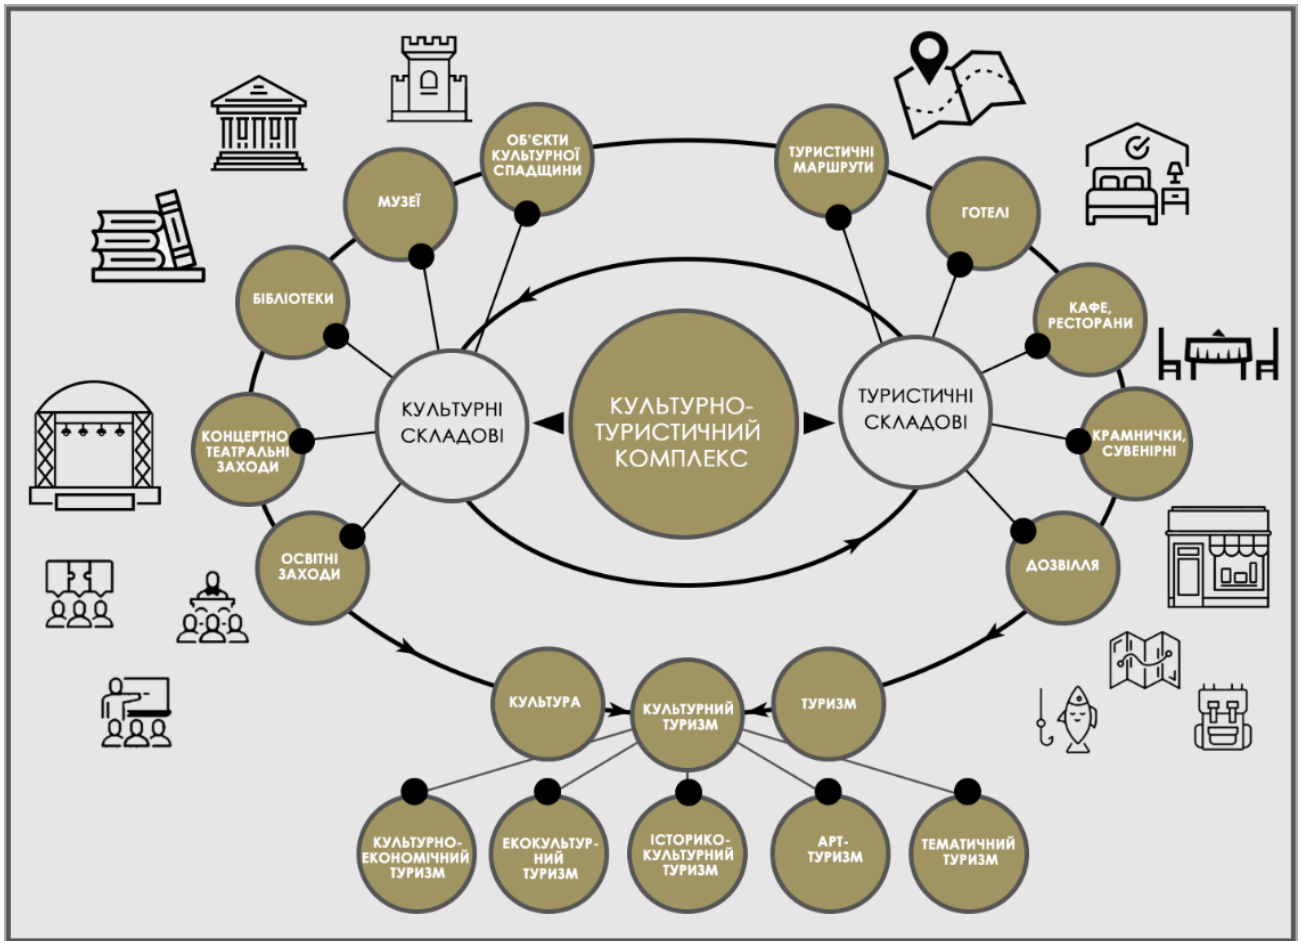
ОБ'ЄКТИ КУЛЬТУРНОЇ СПАДЩИНИ

МУЗЕЇ

БІБЛІОТЕКИ

КОНЦЕРТНО ТЕАТРАЛЬНІ ЗАХОДИ

ОСВІТНІ ЗАХОДИ

ТУРИСТИЧНІ МАРШРУТИ

ГОТЕЛІ

КАФЕ, РЕСТОРАНИ

КРАМНИЧКИ, СУВЕНІРНІ

ДОЗВІЛЛЯ

КУЛЬТУРНІ СКЛАДОВІ

КУЛЬТУРНО-ТУРИСТИЧНИЙ КОМПЛЕКС

ТУРИСТИЧНІ СКЛАДОВІ

КУЛЬТУРА

КУЛЬТУРНИЙ ТУРИЗМ

ТУРИЗМ

КУЛЬТУРНО-ЕКОНОМІЧНИЙ ТУРИЗМ

ЕКОКУЛЬТУРНИЙ ТУРИЗМ

ІСТОРИКО-КУЛЬТУРНИЙ ТУРИЗМ

АРТ-ТУРИЗМ

ТЕМАТИЧНИЙ ТУРИЗМ